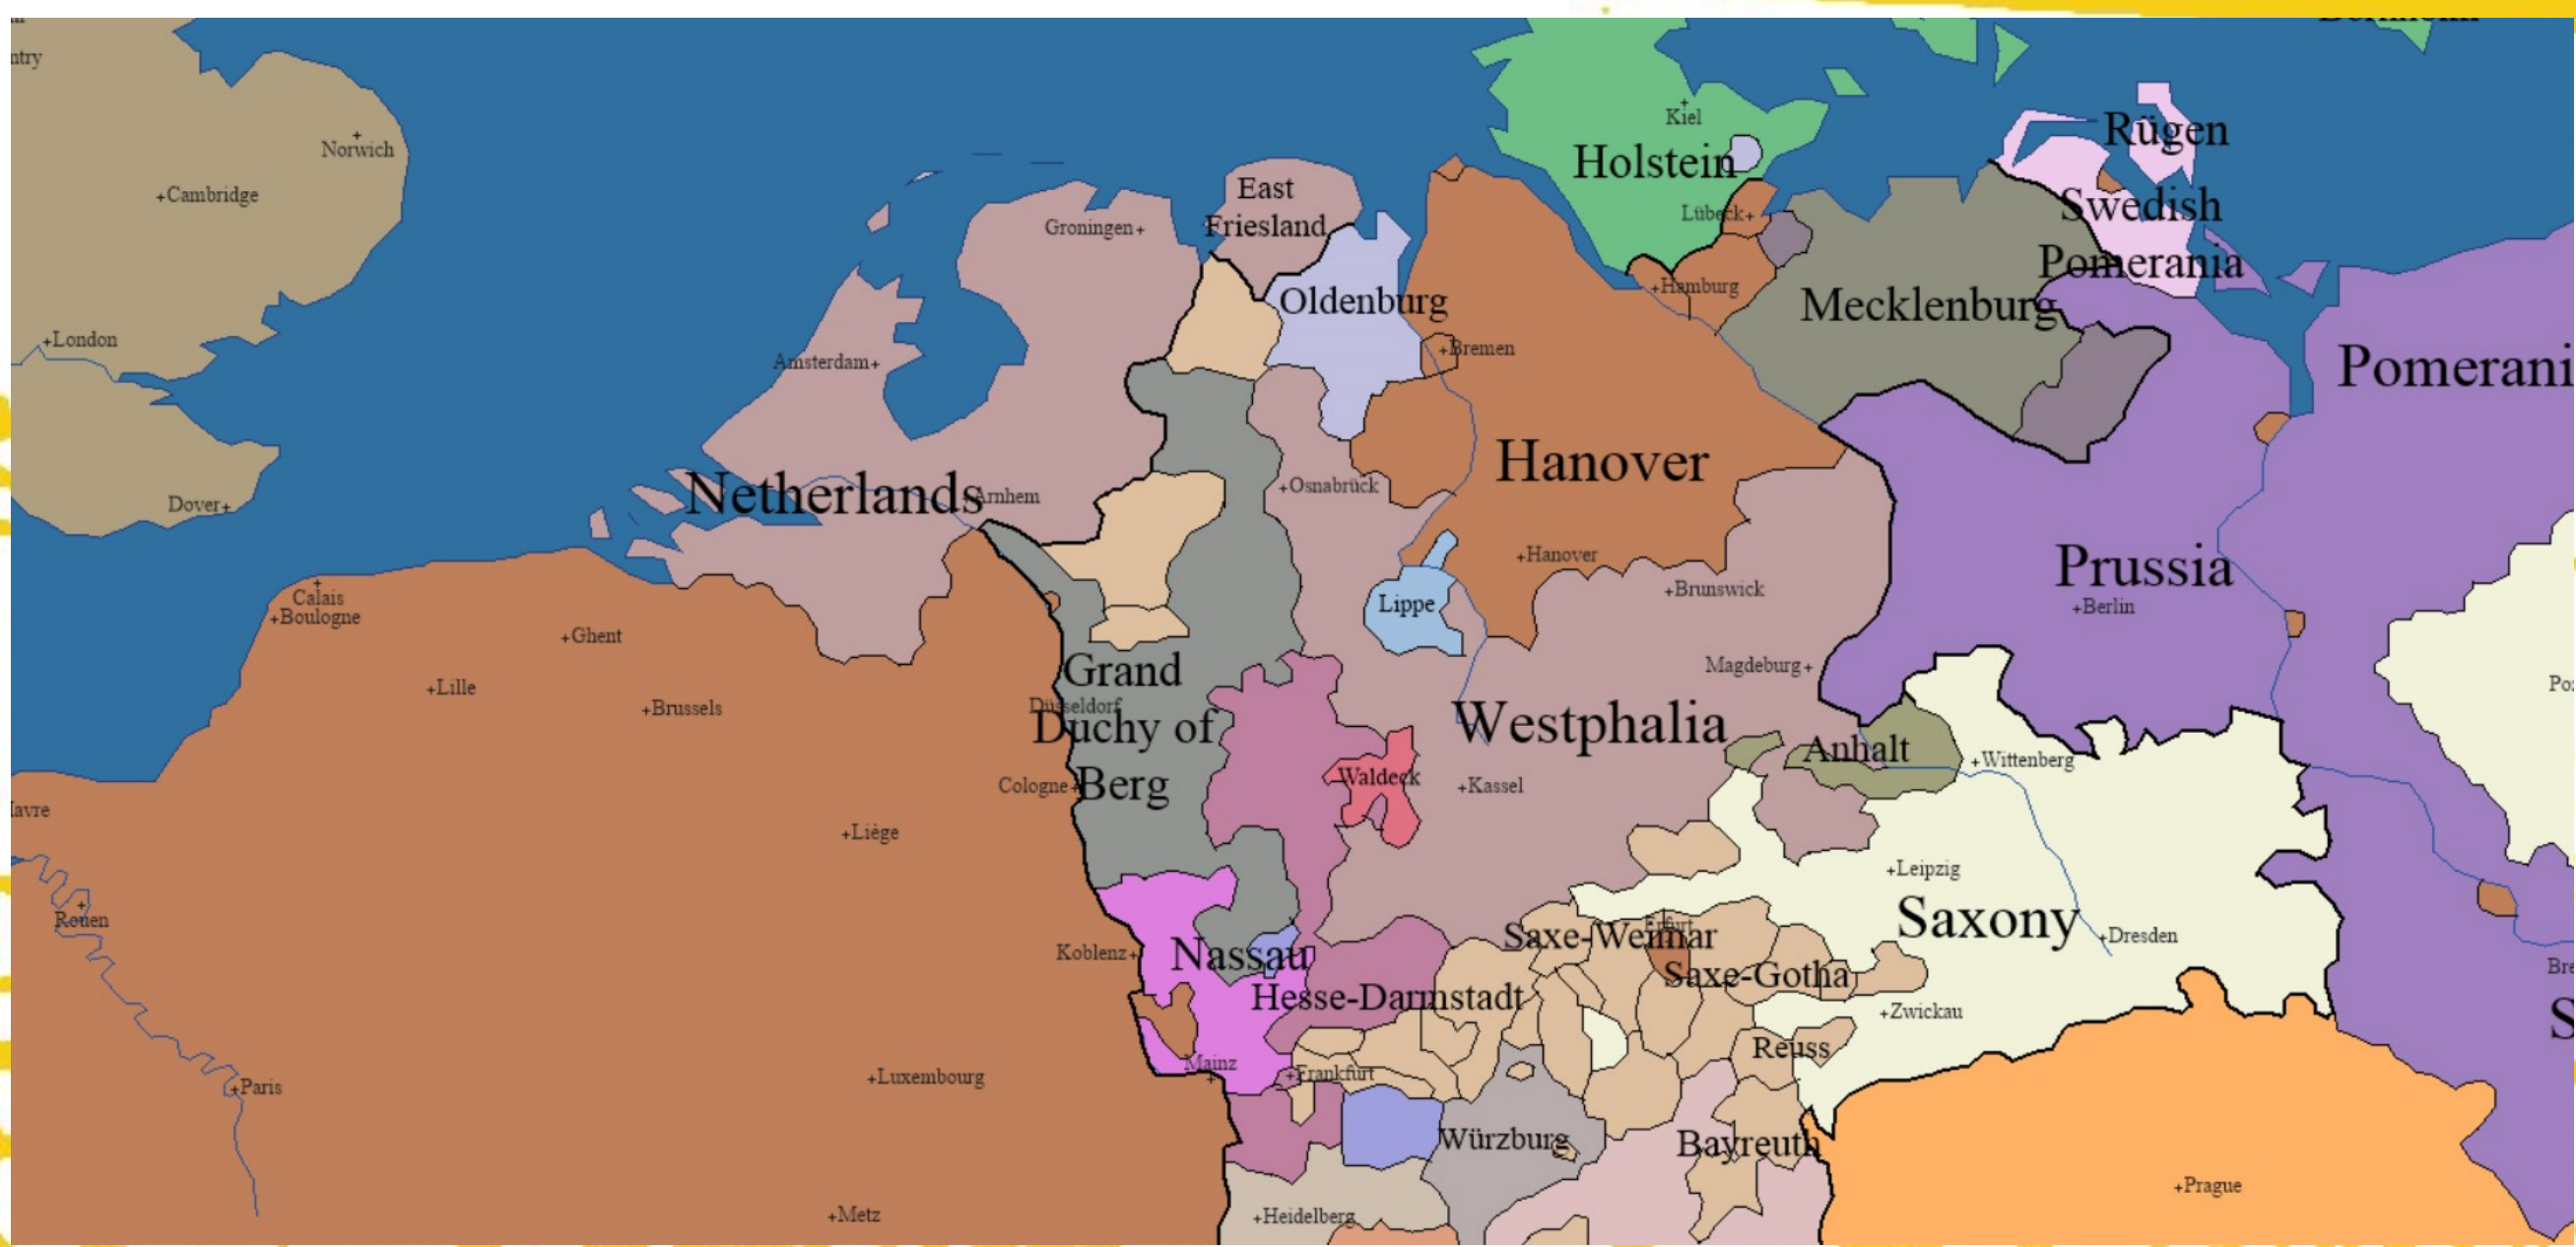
ntry
Norwich
Cambridge
London
Dover
Amsterdam
Netherlands
Arnhem
Groningen
East Friesland
Oldenburg
Bremen
Kiel
Holstein
Lübeck
Hamburg
Rügen
Swedish Pomerania
Mecklenburg
Pomerani
Hanover
Osnabrück
Hanover
Brunswick
Lippe
Prussia
Berlin
Calais
Boulogne
Ghent
Lille
Brussels
Grand Duchy of Berg
Düsseldorf
Cologne
Westphalia
Magdeburg
Anhalt
Wittenberg
Waldeck
Kassel
lavre
Liège
Rouen
Leipzig
Saxony
Dresden
Koblenz
Nassau
Hesse-Darmstadt
Saxe-Weimar
Erfurt
Saxe-Gotha
Zwickau
Reuss
Mainz
Frankfurt
Paris
Luxembourg
Würzburg
Bayreuth
Prague
Heidelberg
Metz
Po
Bre
S